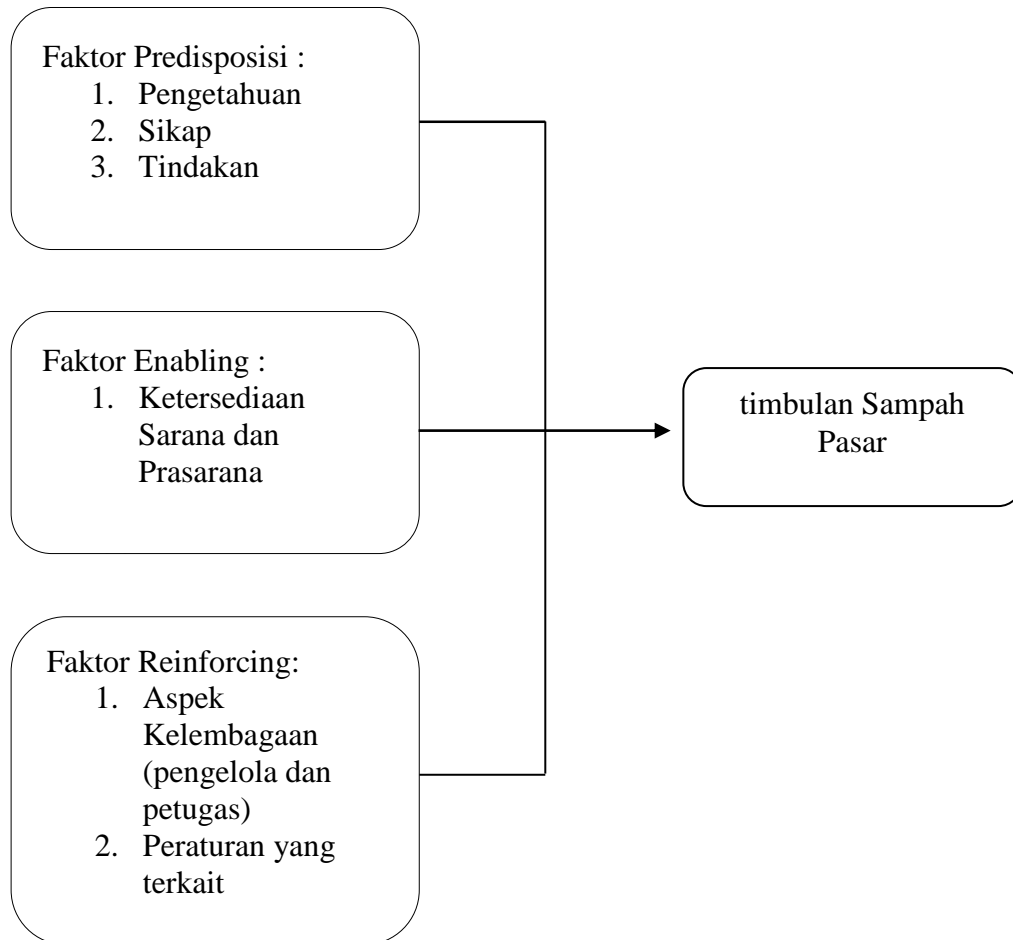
Faktor Predisposisi :
1. Pengetahuan
2. Sikap
3. Tindakan

Faktor Enabling :
1. Ketersediaan Sarana dan Prasarana

Faktor Reinforcing:
1. Aspek Kelembagaan (pengelola dan petugas)
2. Peraturan yang terkait

timbulan Sampah Pasar